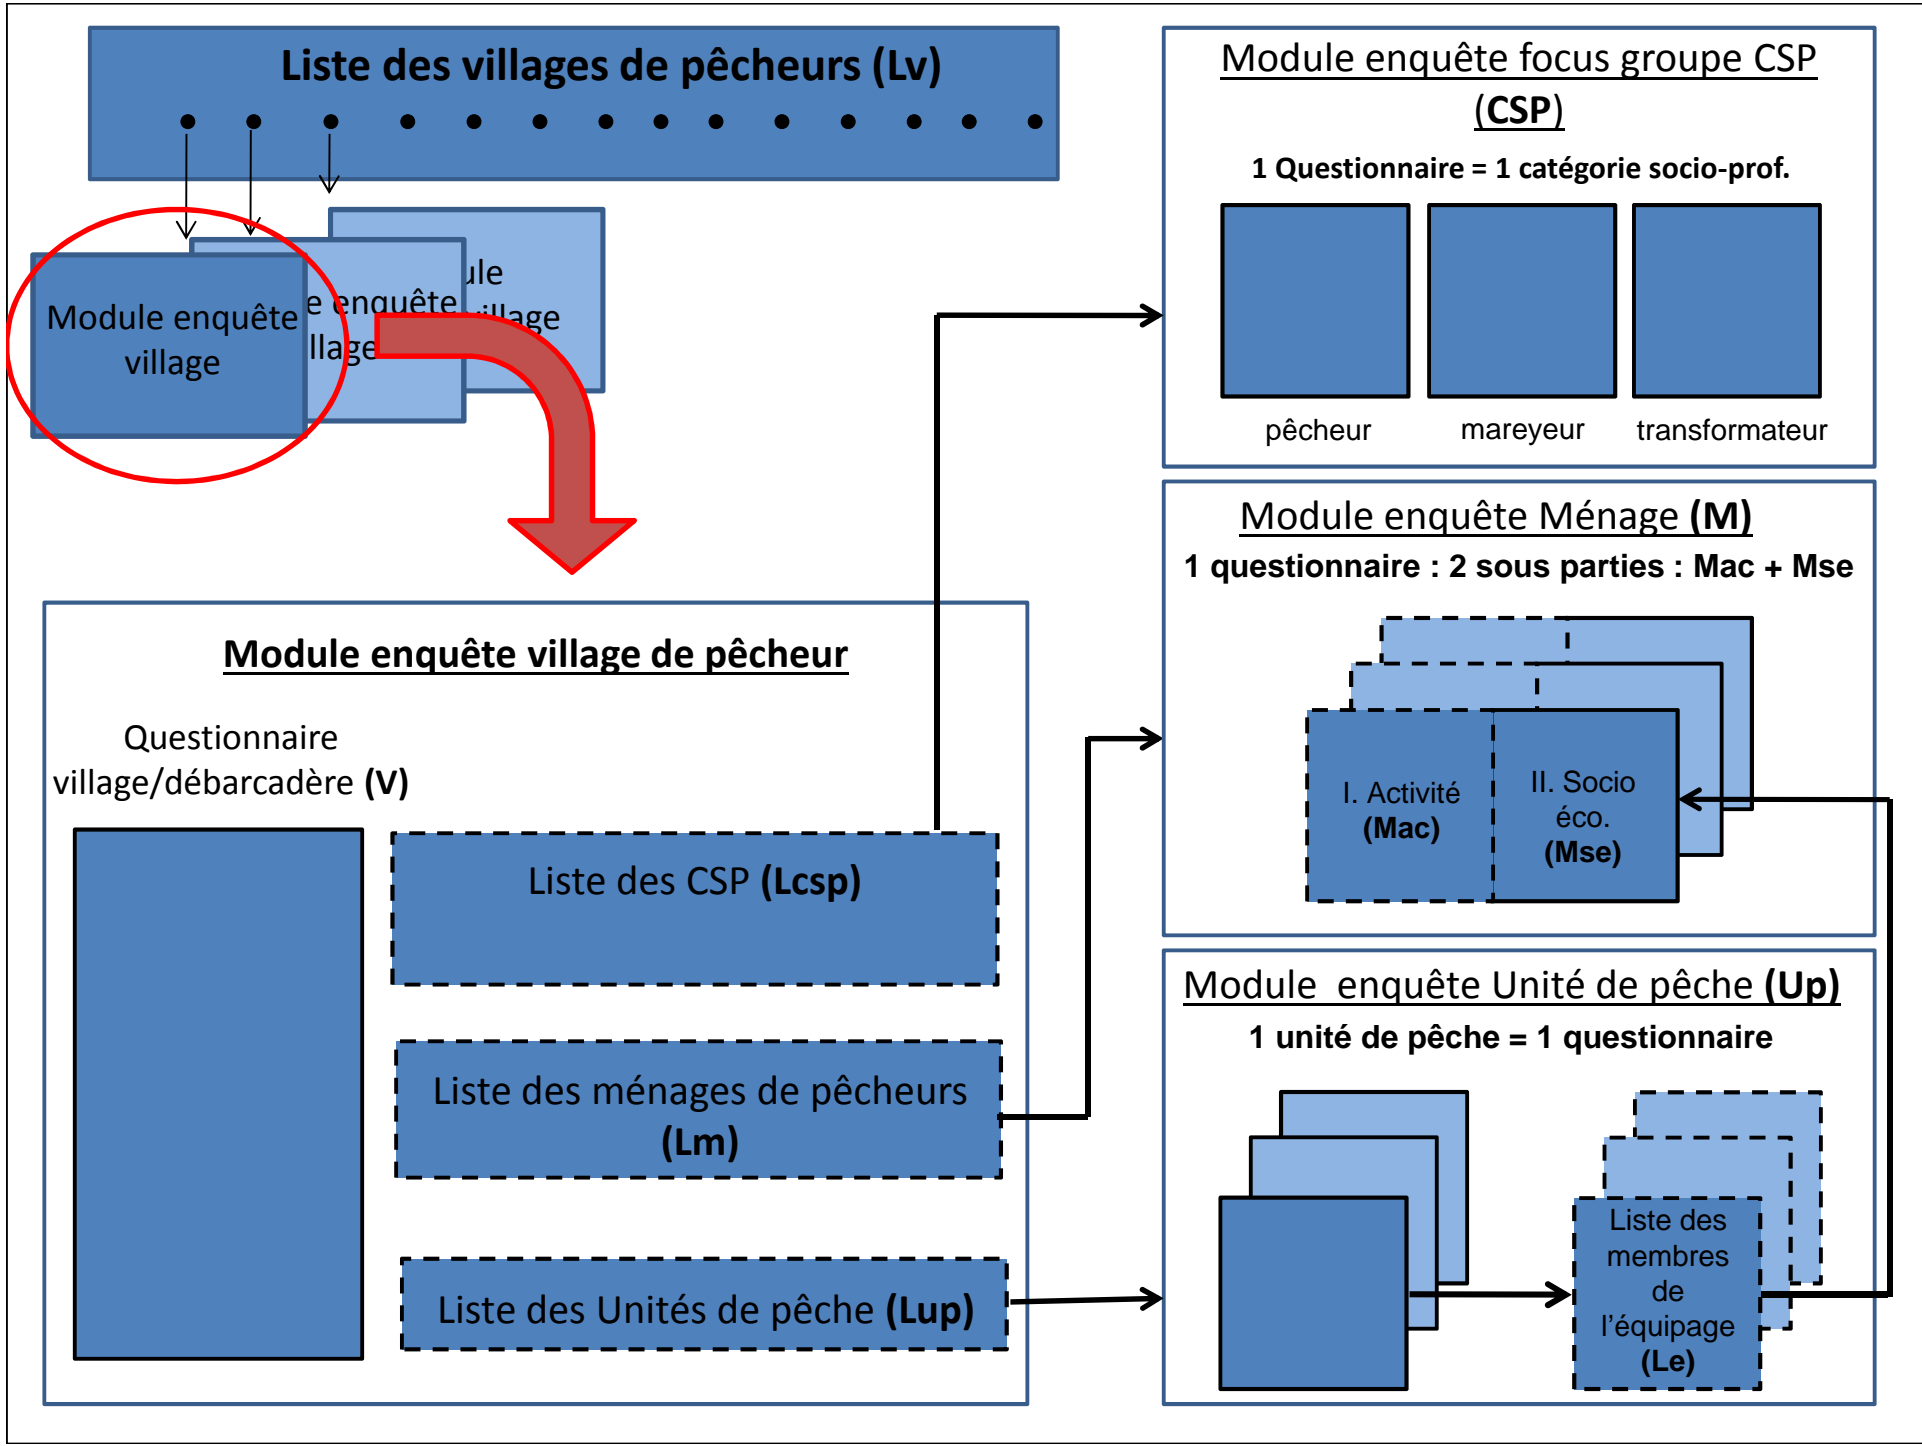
Liste des villages de pêcheurs (Lv)

Module enquête village

e enquête llage

ule illage

Module enquête focus groupe CSP (CSP)

1 Questionnaire = 1 catégorie socio-prof.

pêcheur mareyeur transformateur

Module enquête Ménage (M)

1 questionnaire : 2 sous parties : Mac + Mse

I. Activité (Mac)

II. Socio éco. (Mse)

Module enquête village de pêcheur

Questionnaire village/débarcadère (V)

Liste des CSP (Lcsp)

Liste des ménages de pêcheurs (Lm)

Liste des Unités de pêche (Lup)

Module enquête Unité de pêche (Up)

1 unité de pêche = 1 questionnaire

Liste des membres de l'équipage (Le)